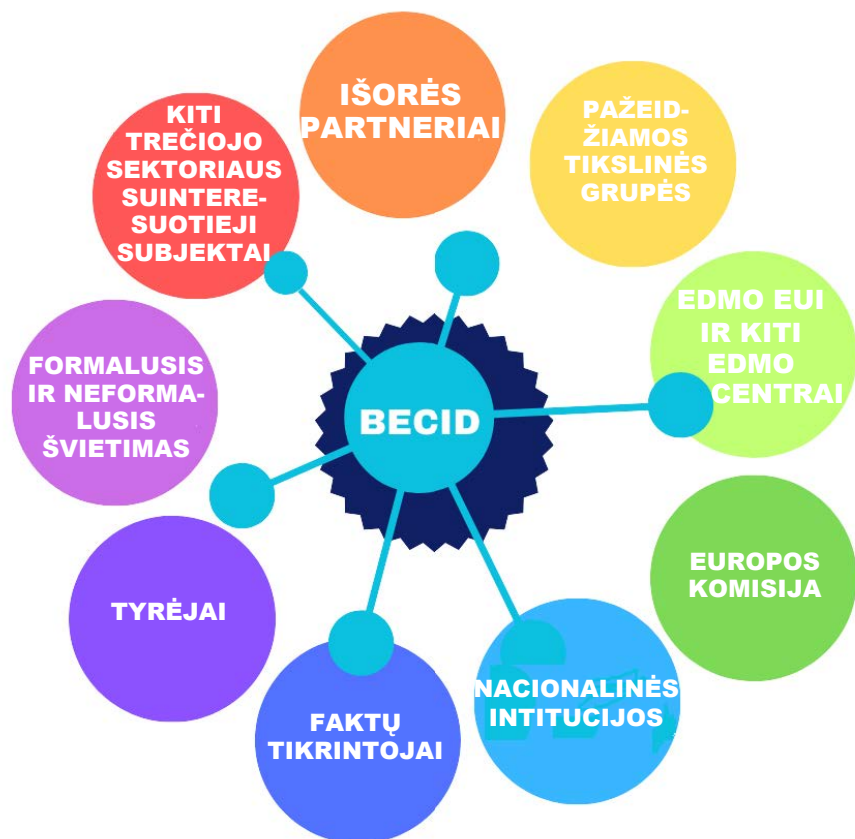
BECID

IŠORĖS PARTNERIAI

PAŽEIDŽIAMOS TIKSLINĖS GRUPĖS

EDMO EUI IR KITI EDMO CENTRAI

EUROPOS KOMISIJA

NACIONALINĖS INTITUCIJOS

FAKTŲ TIKRINTOJAI

TYRĖJAI

FORMALUSIS IR NEFORMALUSIS ŠVIETIMAS

KITI TREČIOJO SEKTORIAUS SUINTERESUOTIEJI SUBJEKTAI